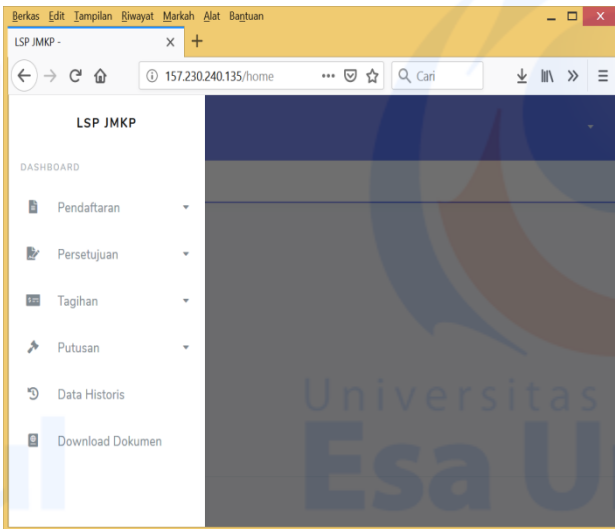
Berkas Edit Tampilan Riwayat Markah Alat Bantuan

LSP JMKP -

157.230.240.135/home

Cari

LSP JMKP

DASHBOARD

Pendaftaran

Persetujuan

Tagihan

Putusan

Data Historis

Download Dokumen

Universitas

Esa U